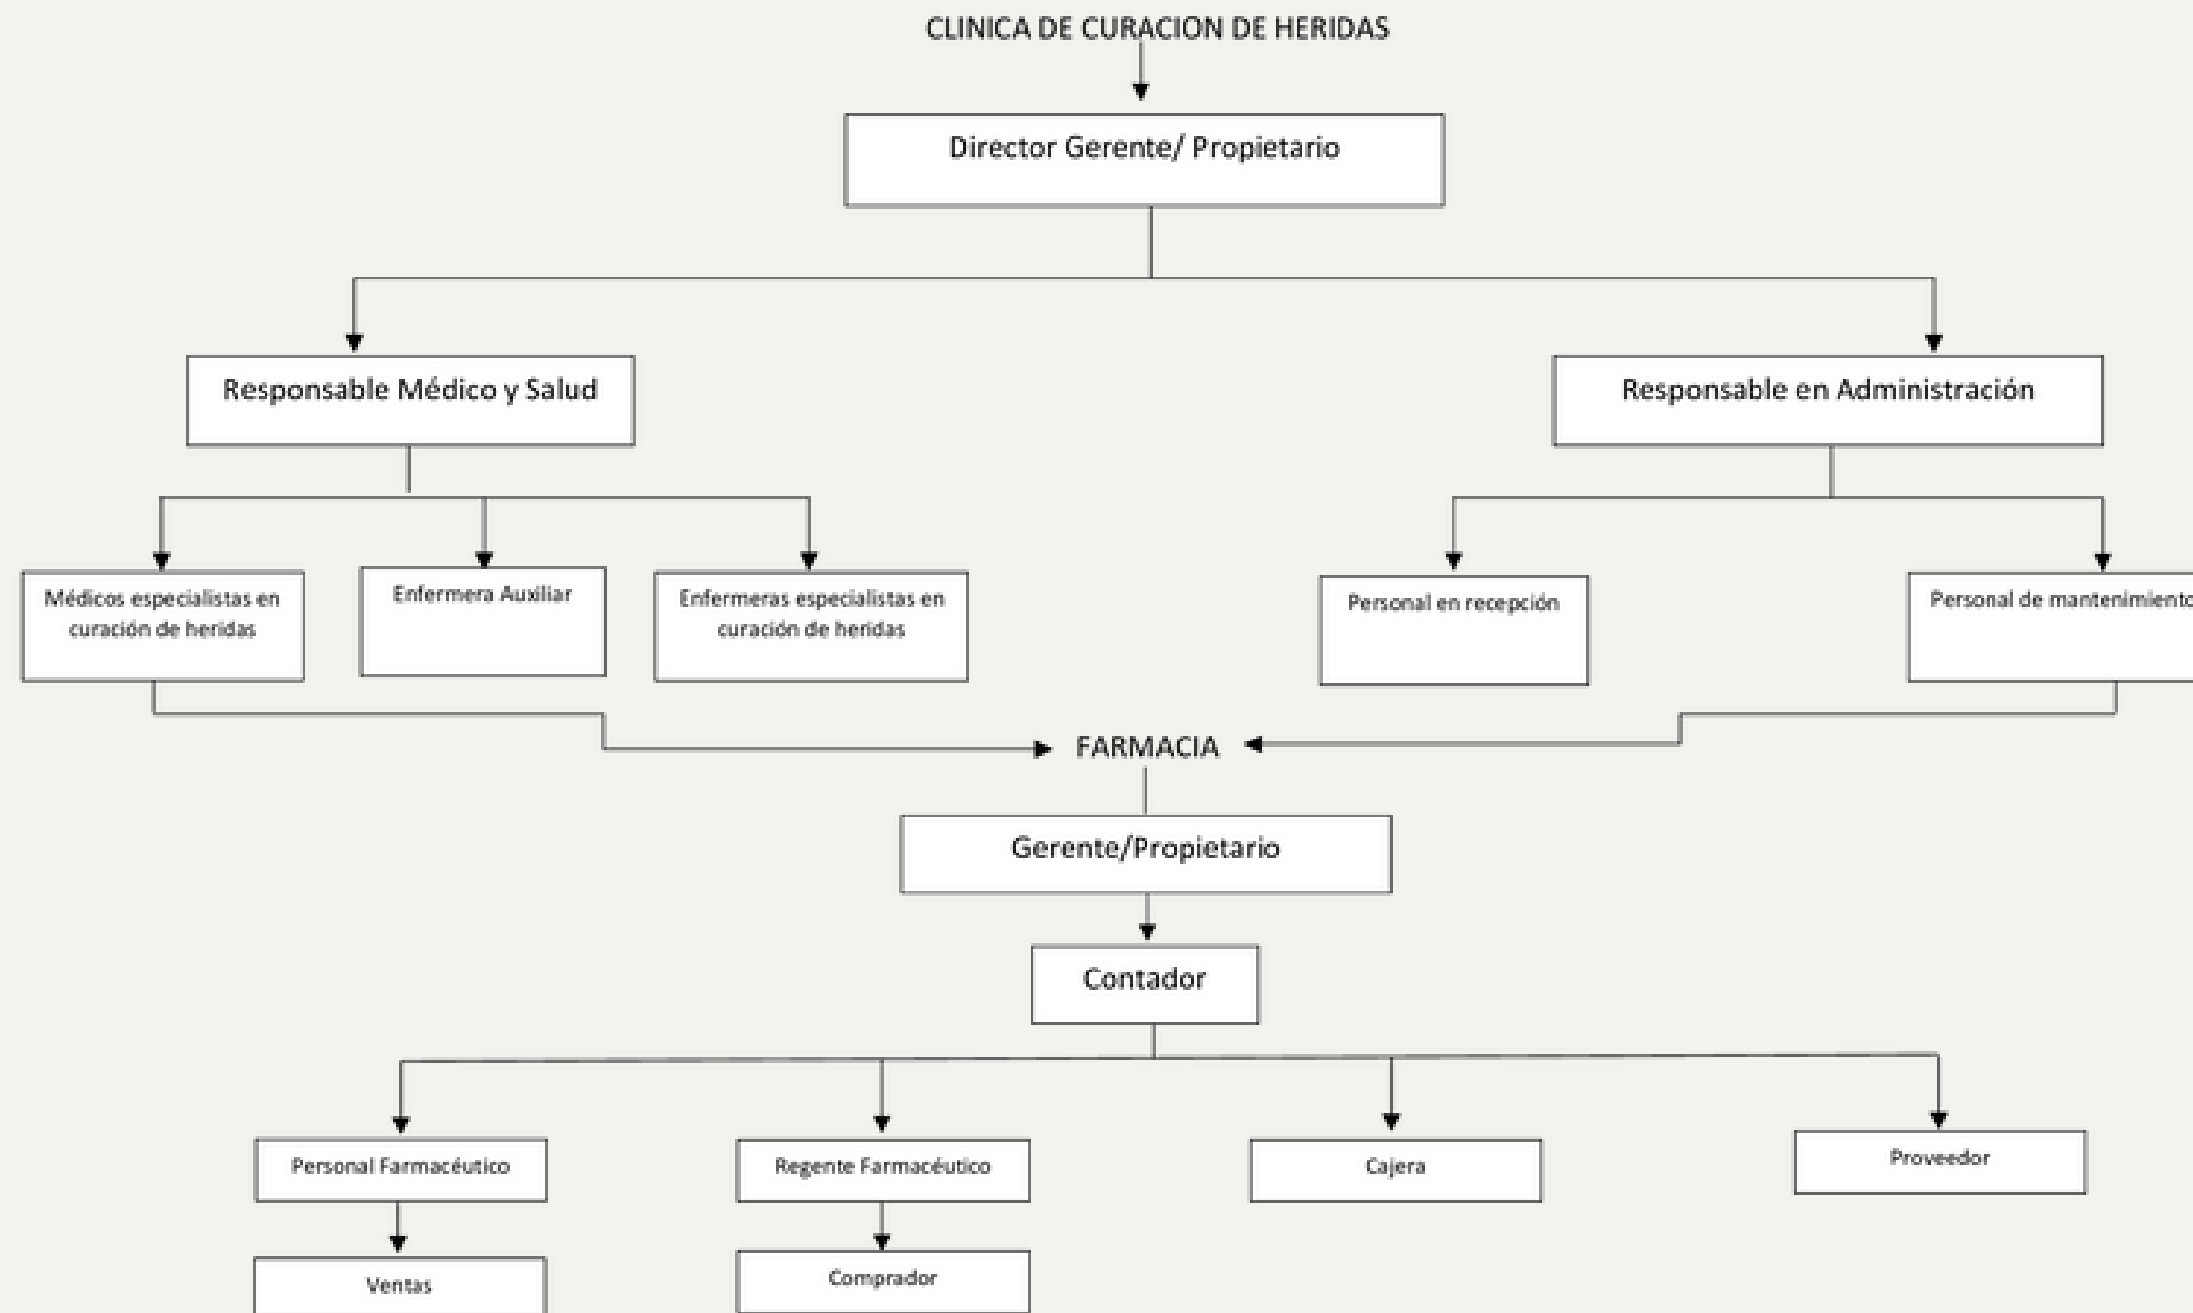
CLINICA DE CURACION DE HERIDAS

Director Gerente/ Propietario

Responsable Médico y Salud

Responsable en Administración

Médicos especialistas en curación de heridas

Enfermera Auxiliar

Enfermeras especialistas en curación de heridas

Personal en recepción

Personal de mantenimiento

FARMACIA

Gerente/Propietario

Contador

Personal Farmacéutico

Regente Farmacéutico

Cajera

Proveedor

Ventas

Comprador